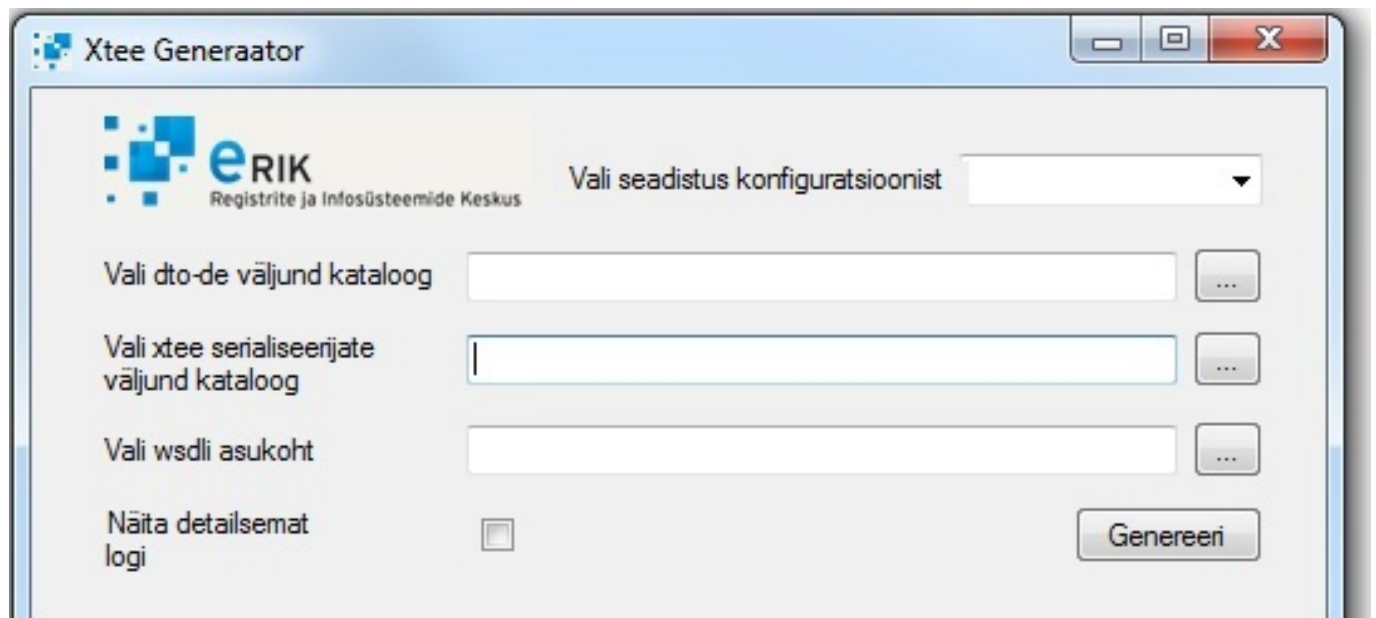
Xtee Generaator

eRIK
Registrite ja Infosüsteemide Keskus

Vali seadistus konfiguratsioonist

Vali dto-de väljund kataloog ...

Vali xtee serialiseerijate väljund kataloog ...

Vali wsdli asukoht ...

Näita detailsemat logi

Genereeri